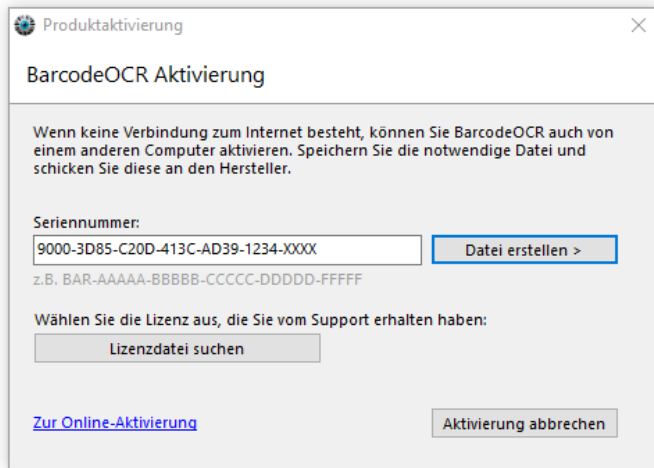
Produktaktivierung

BarcodeOCR Aktivierung

Wenn keine Verbindung zum Internet besteht, können Sie BarcodeOCR auch von einem anderen Computer aktivieren. Speichern Sie die notwendige Datei und schicken Sie diese an den Hersteller.

Seriennummer:

9000-3D85-C20D-413C-AD39-1234-XXXX

Datei erstellen >

z.B. BAR-AAAAA-BBBBB-CCCCC-DDDDD-FFFFF

Wählen Sie die Lizenz aus, die Sie vom Support erhalten haben:

Lizenzdatei suchen

Zur Online-Aktivierung

Aktivierung abbrechen